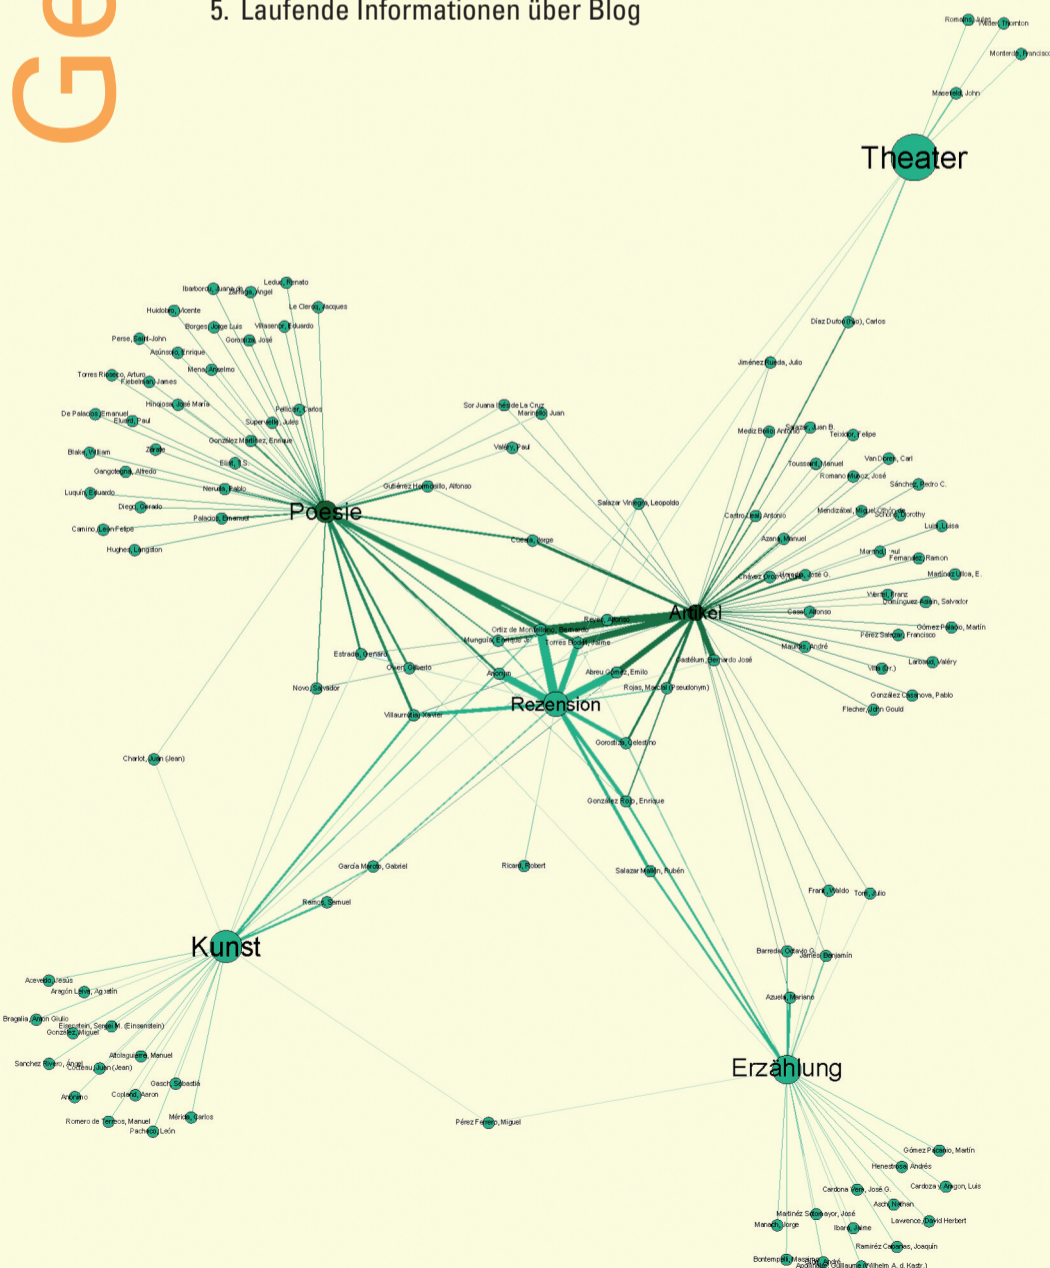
Ge

5. Laufende Informationen über Blog

Theater

Romains, Jules
Wilder, Thornton
Montero, Francisco
Masefield, John

Poesie

Artikel

Rezension

Kunst

Erzählung

Ibarbourou, Juana de
Ledue, Renato
Zaragoza, Angel
Huidobro, Vicente
Le Clercq, Jacques
Borges, Jorge Luis
Villaseñor, Eduardo
Perse, Saint-John
Gorostiza, José
Asúnsolo, Enrique
Mena, Anselmo
Torres Rioseco, Arturo
Fiebelman, James
Hinojosa, José María
De Palacios, Emanuel
Eluard, Paul
Pellicer, Carlos
Supervielle, Jules
González Martínez, Enrique
Blake, William
Zárate
Gangotena, Alfredo
Eliot, T.S.
Neruda, Pablo
Luquín, Eduardo
Diego, Gerardo
Palacios, Emanuel
Camino, León Felipe
Hughes, Langston
Sor Juana Inés de La Cruz
Marinello, Juan
Valéry, Paul
Gutiérrez Hermosillo, Alfonso
Salazar Viniegra, Leopoldo
Cuesta, Jorge
Díaz Dufoo (hijo), Carlos
Jiménez Rueda, Julio
Mediz Bolio, Antonio
Sanchez, Juan B.
Teixidor, Felipe
Van Doren, Carl
Toussaint, Manuel
Romano Muñoz, José
Sánchez, Pedro C.
Castro Leal, Antonio
Mendizábal, Miguel Othón de
Scherer, Dorothy
Luis, Luisa
Azaña, Manuel
Martínez, Paul
Fernández, Ramón
Chávez Orozco, José G.
Martínez Ulloa, E.
Viertel, Franz
Domínguez Assiayn, Salvador
Caso, Alfonso
Gómez Palacio, Martín
Pérez Salazar, Francisco
Reyes, Alfonso
Ortiz de Montellano, Bernardo
Mungula, Enrique Jr.
Torres Bodet, Jaime
Maurois, André
Larbaud, Valéry
Vito (hijo)
Bastélum, Bernardo José
Estrada, Genaro
Owen, Gilberto
Anónimo
Abreu Gómez, Emilio
Rojas, Marcial (Pseudonym)
González Casanova, Pablo
Novo, Salvador
Fletcher, John Gould
Villaurrutia, Xavier
Gorostiza, Celestino
Charlot, Juan (Jean)
González Rojo, Enrique
García Maroto, Gabriel
Ricard, Robert
Salazar Mallén, Rubén
Ramos, Samuel
Frank, Waldo
Torri, Julio
Barreda, Octavio G.
James, Benjamín
Azuela, Mariano
Acevedo, Jesús
Aragón Leiva, Agustín
Bragaglia, Antón Giulio
Eisenstein, Sergei M. (Einsenstein)
González, Miguel
Atolaguirre, Manuel
Sanchez Rivero, Ángel
Cocteau, Juan (Jean)
Gasch, Sebastiá
Anónimo
Copland, Aaron
Mérida, Carlos
Romero de Terreros, Manuel
Pacheco, León
Pérez Ferrero, Miguel
Gómez Palacio, Martín
Henestrosa, Andrés
Cardoza y Aragón, Luis
Cardona Vera, José G.
Asch, Nathan
Martínez Sotomayor, José
Manach, Jorge
Ibarra, Jaime
Lawrence, David Herbert
Ramírez Cabañas, Joaquín
Bontempelli, Massimo
Apollinaire, Guillaume (Wilhelm A. d. Kostr.)